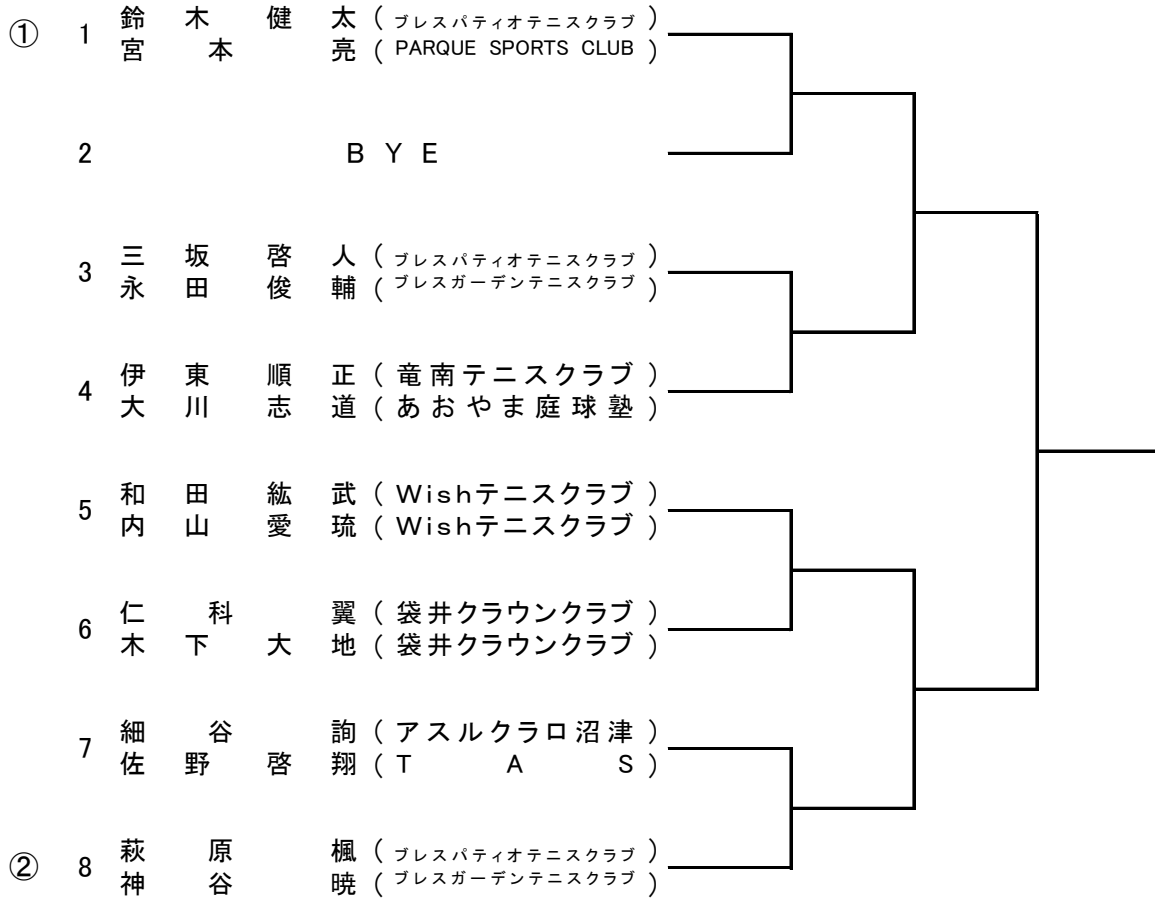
① 1 鈴木健太（ブレスパティオテニスクラブ）
宮本亮（PARQUE SPORTS CLUB）

2 BYE

3 三坂啓人（ブレスパティオテニスクラブ）
永田俊輔（ブレスガーデンテニスクラブ）

4 伊東順正（竜南テニスクラブ）
大川志道（あおやま庭球塾）

5 和田紘武（Wishテニスクラブ）
内山愛琉（Wishテニスクラブ）

6 仁科翼（袋井クラウンクラブ）
木下大地（袋井クラウンクラブ）

7 細谷諭（アスルクラロ沼津）
佐野啓翔（T A S）

② 8 萩原楓（ブレスパティオテニスクラブ）
神谷暁（ブレスガーデンテニスクラブ）